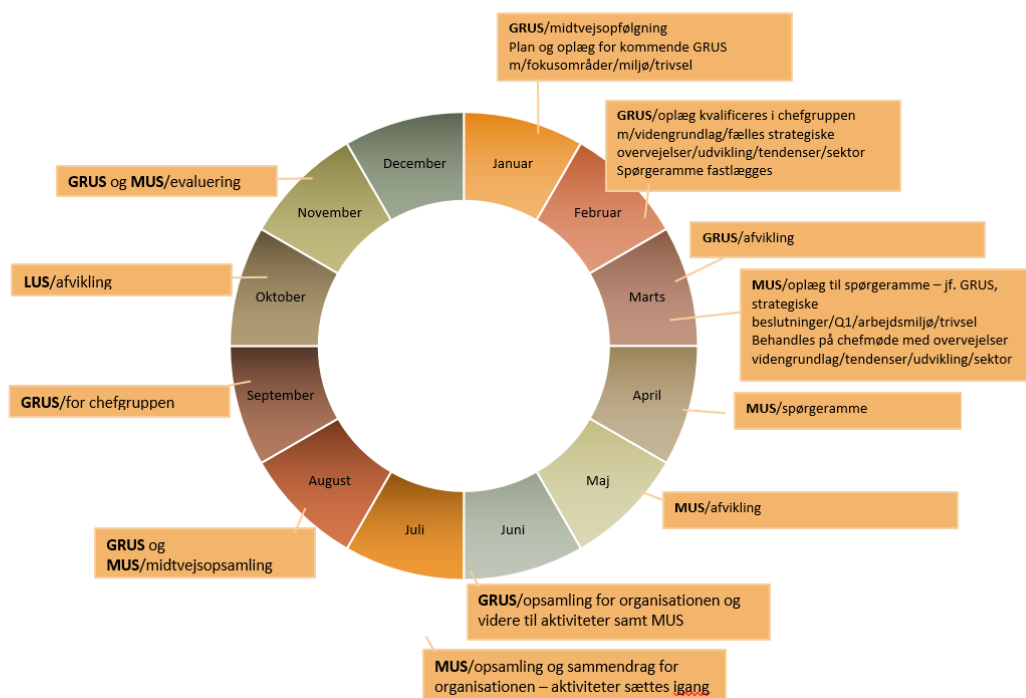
GRUS/midtvejsopfølgning
Plan og oplæg for kommende GRUS m/fokusområder/miljø/trivsel

GRUS/oplæg kvalificeres i chefgruppen m/videngrundlag/fælles strategiske overvejelser/udvikling/tendenser/sektor
Spørgeramme fastlægges

GRUS/afvikling

MUS/oplæg til spørgeramme – jf. GRUS, strategiske beslutninger/Q1/arbejdsmiljø/trivsel
Behandles på chefmøde med overvejelser videngrundlag/tendenser/udvikling/sektor

MUS/spørgeramme

MUS/afvikling

GRUS/opsamling for organisationen og videre til aktiviteter samt MUS

MUS/opsamling og sammendrag for organisationen – aktiviteter sættes igang

GRUS og MUS/midtvejsopsamling

GRUS/for chefgruppen

LUS/afvikling

GRUS og MUS/evaluering

Januar
Februar
Marts
April
Maj
Juni
Juli
August
September
Oktober
November
December